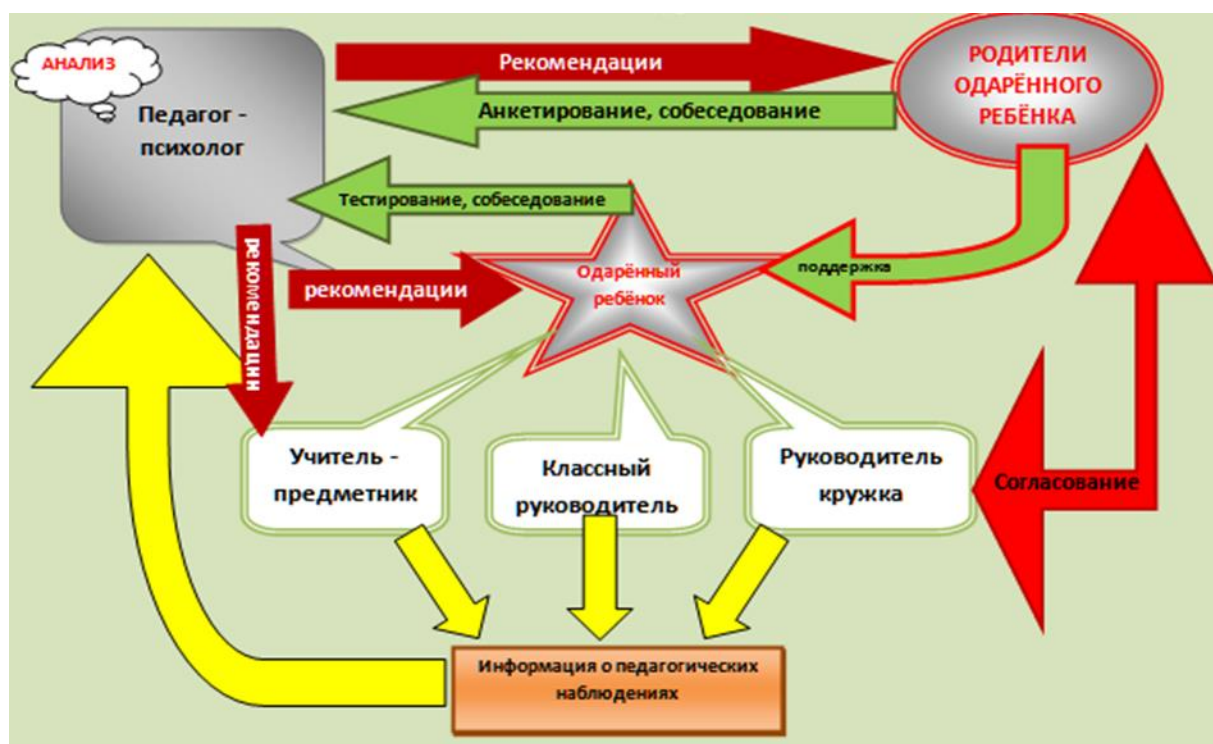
АНАЛИЗ

Педагог - психолог

Рекомендации

РОДИТЕЛИ ОДАРЁННОГО РЕБЁНКА

Анкетирование, собеседование

Тестирование, собеседование

рекомендации

рекомендации

Одарённый ребёнок

поддержка

Учитель - предметник

Классный руководитель

Руководитель кружка

Согласование

Информация о педагогических наблюдениях